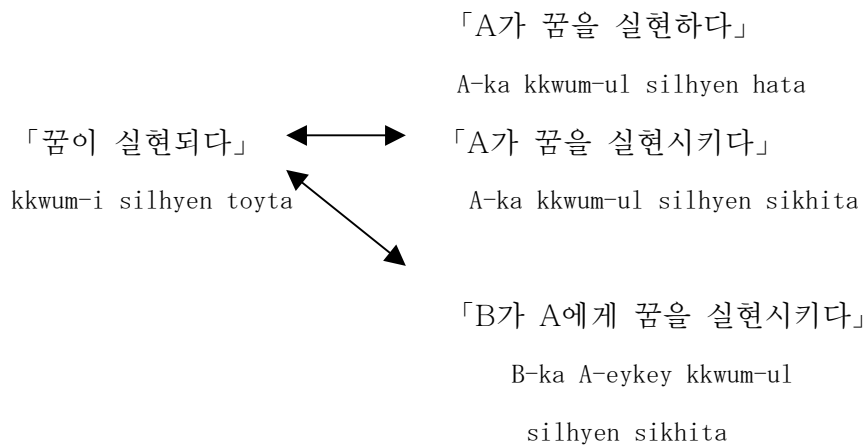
「A가 꿈을 실현하다」

A-ka kkwum-ul silhyen hata

「꿈이 실현되다」

kkwum-i silhyen toyta

「A가 꿈을 실현시키다」

A-ka kkwum-ul silhyen sikhita

「B가 A에게 꿈을 실현시키다」

B-ka A-eykey kkwum-ul silhyen sikhita